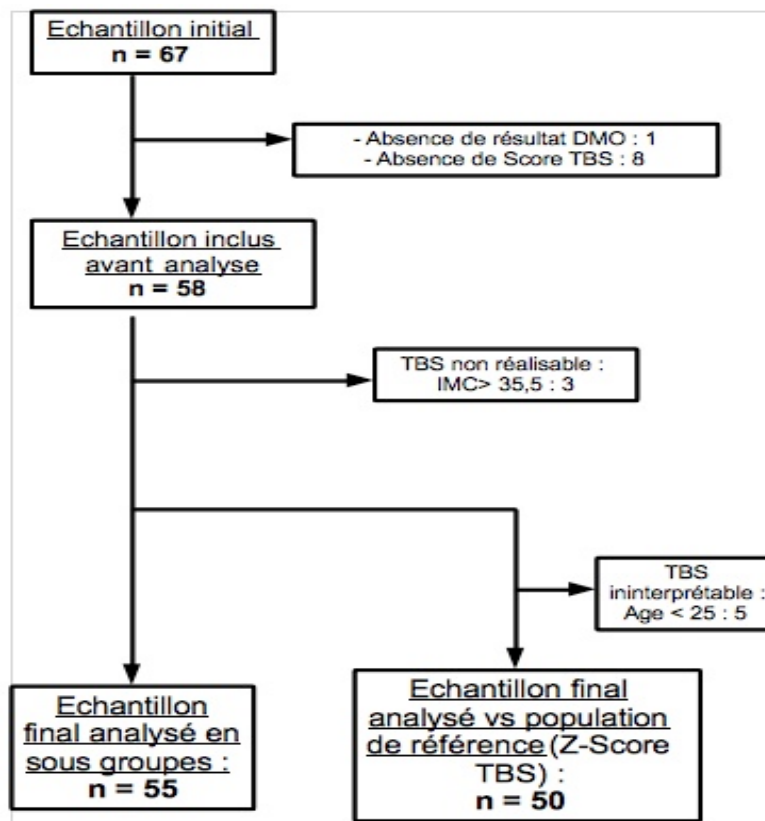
Echantillon initial
n = 67

- Absence de résultat DMO : 1
- Absence de Score TBS : 8

Echantillon inclus avant analyse
n = 58

TBS non réalisable :
IMC> 35,5 : 3

TBS ininterprétable :
Age < 25 : 5

Echantillon final analysé en sous groupes :
n = 55

Echantillon final analysé vs population de référence(Z-Score TBS) :
n = 50